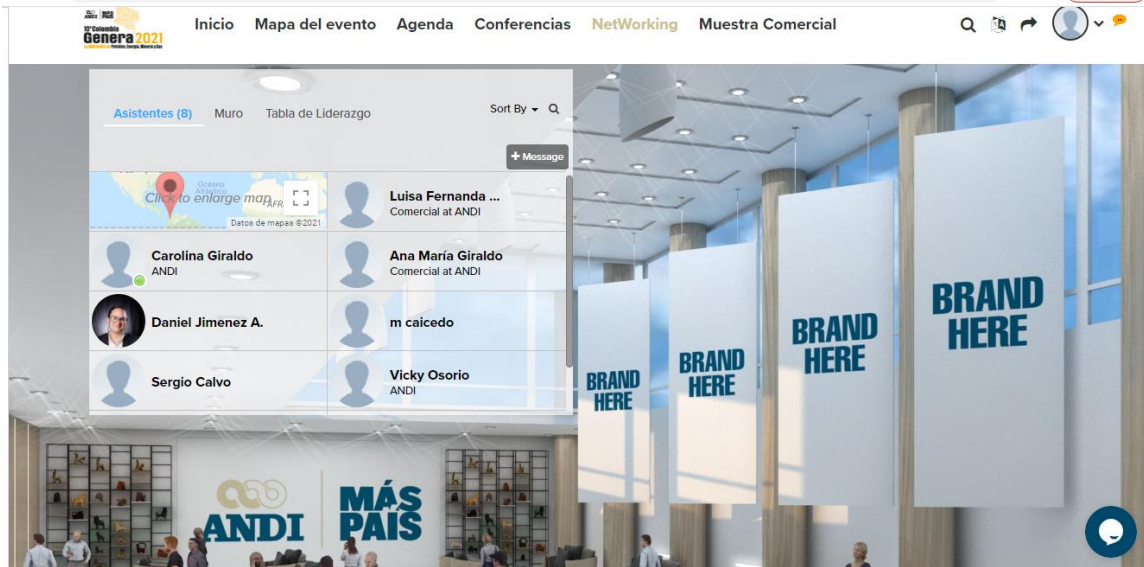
ANDI | MÁS PAÍS
13° Colombia Genera 2021
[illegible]

Inicio Mapa del evento Agenda Conferencias NetWorking Muestra Comercial

Asistentes (8) Muro Tabla de Liderazgo Sort By

+ Message

Océano Atlántico
Click to enlarge map
AFR
Datos de mapas ©2021

Luisa Fernanda ...
Comercial at ANDI

Carolina Giraldo
ANDI

Ana María Giraldo
Comercial at ANDI

Daniel Jimenez A.

m caicedo

Sergio Calvo

Vicky Osorio
ANDI

BRAND HERE
BRAND HERE
BRAND HERE
BRAND HERE

ANDI MÁS PAÍS